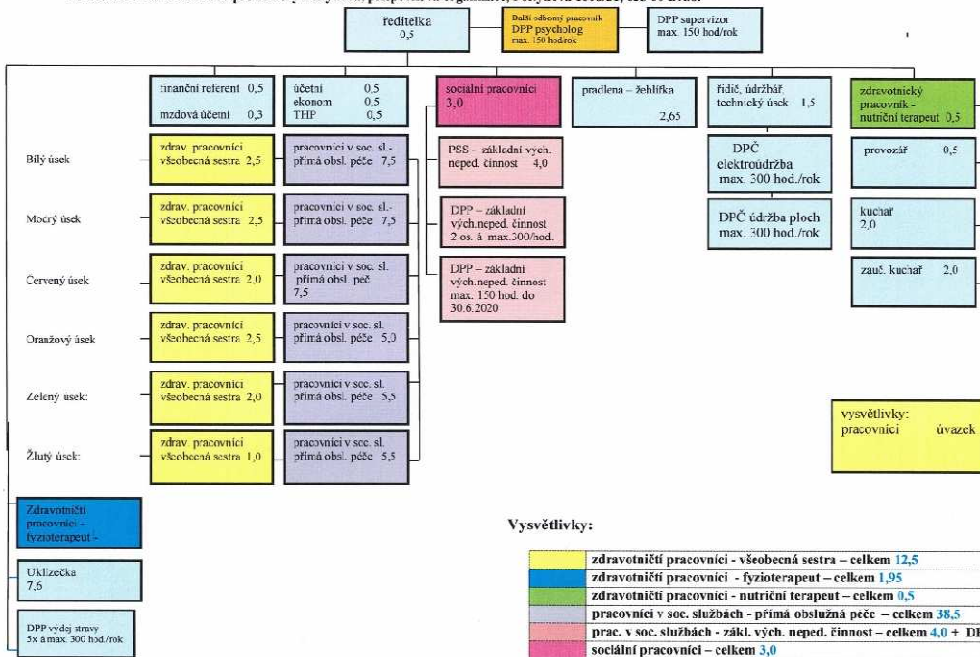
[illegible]

ředitelka
0,5

Další odborný pracovník
DPP psycholog
max. 150 hodin

DPP supervizor
max. 150 hod/rok

finanční referent 0,5
mzdová účetní 0,3

účetní 0,5
ekonom 0,5
THP 0,5

sociální pracovníci
3,0

pradlena – žehlířka
2,65

řidič, údržbář,
technický úsek 1,5

zdravotnický pracovník -
nutriční terapeut 0,5

Bílý úsek

zdrav. pracovníci
všeobecná sestra 2,5

pracovníci v soc. sl.-
přímá obsl. péče 7,5

PSS – základní vých.
neped. činnost 4,0

DPČ
elektroúdržba
max. 300 hod./rok

provozář 0,5

Mocný úsek

zdrav. pracovníci
všeobecná sestra 2,5

pracovníci v soc. sl.-
přímá obsl. péče 7,5

DPP – základní
vých.neped. činnost
2 os. à max.300/hod.

DPČ údržba ploch
max. 300 hod./rok

kuchař
2,0

Červený úsek

zdrav. pracovníci
všeobecná sestra 2,0

pracovníci v soc. sl.
přímá obsl. péč
7,5

DPP – základní
vých.neped. činnost
max. 150 hod. do
30.6.2020

zauč. kuchař 2,0

Oranžový úsek

zdrav. pracovníci
všeobecná sestra 2,5

pracovníci v soc. sl.
přímá obsl. péče 5,0

Zelený úsek

zdrav. pracovníci
všeobecná sestra 2,0

pracovníci v soc. sl.
přímá obsl. péče 5,5

vysvětlivky:
pracovníci úvazek

Žlutý úsek

zdrav. pracovníci
všeobecná sestra 1,0

pracovníci v soc. sl.
přímá obsl. péče 5,5

Zdravotničtí
pracovníci -
fyzioterapeut -

Vysvětlivky:

Uklízečka
7,5

DPP výdej stravy
5x à max. 300 hod/rok

zdravotničtí pracovníci - všeobecná sestra – celkem 12,5
zdravotničtí pracovníci - fyzioterapeut – celkem 1,95
zdravotničtí pracovníci - nutriční terapeut – celkem 0,5
pracovníci v soc. službách - přímá obslužná péče – celkem 38,5
prac. v soc. službách - zákl. vých. neped. činnost – celkem 4,0 + D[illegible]
sociální pracovníci – celkem 3,0